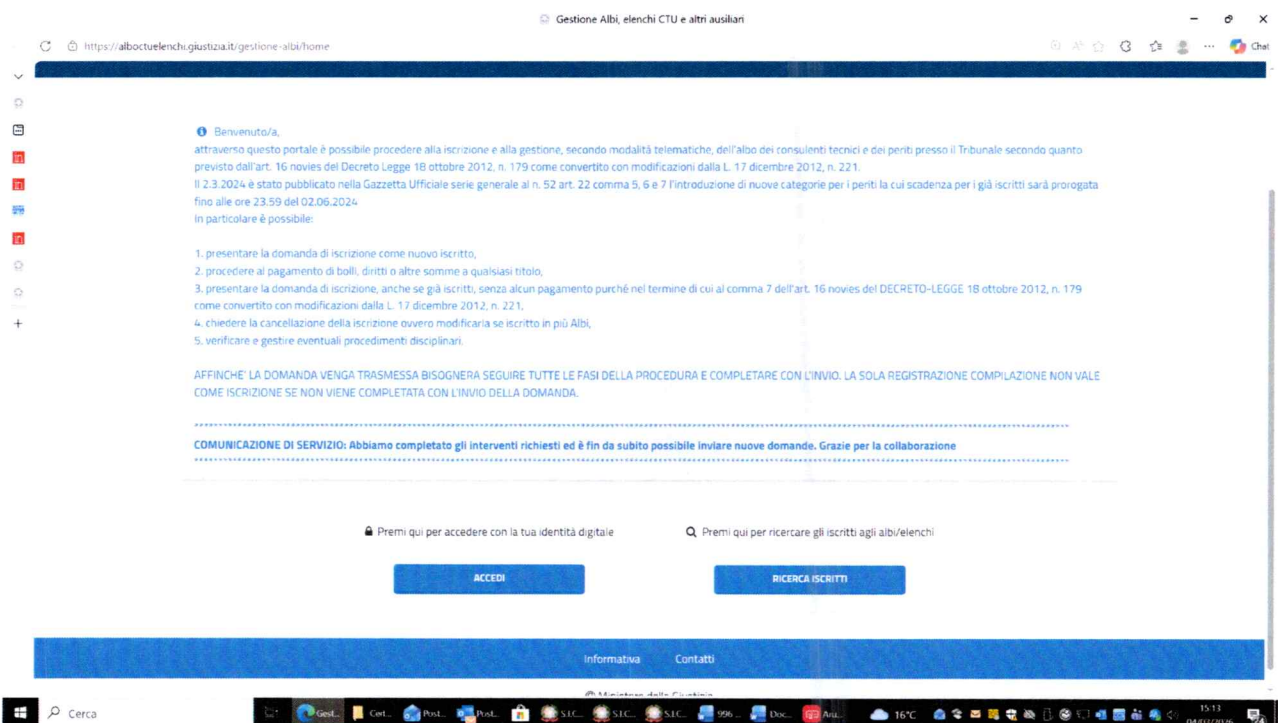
Gestione Albi, elenchi CTU e altri ausiliari

https://alboctuelenchi.giustizia.it/gestione-albi/home

Chat

Benvenuto/a,
attraverso questo portale è possibile procedere alla iscrizione e alla gestione, secondo modalità telematiche, dell'albo dei consulenti tecnici e dei periti presso il Tribunale secondo quanto previsto dall'art. 16 novies del Decreto Legge 18 ottobre 2012, n. 179 come convertito con modificazioni dalla L. 17 dicembre 2012, n. 221.
Il 2.3.2024 è stato pubblicato nella Gazzetta Ufficiale serie generale al n. 52 art. 22 comma 5, 6 e 7 l'introduzione di nuove categorie per i periti la cui scadenza per i già iscritti sarà prorogata fino alle ore 23.59 del 02.06.2024
In particolare è possibile:

1. presentare la domanda di iscrizione come nuovo iscritto,
2. procedere al pagamento di bolli, diritti o altre somme a qualsiasi titolo,
3. presentare la domanda di iscrizione, anche se già iscritti, senza alcun pagamento purché nel termine di cui al comma 7 dell'art. 16 novies del DECRETO-LEGGE 18 ottobre 2012, n. 179 come convertito con modificazioni dalla L. 17 dicembre 2012, n. 221,
4. chiedere la cancellazione della iscrizione ovvero modificarla se iscritto in più Albi,
5. verificare e gestire eventuali procedimenti disciplinari.

AFFINCHE' LA DOMANDA VENGA TRASMESSA BISOGNERA SEGUIRE TUTTE LE FASI DELLA PROCEDURA E COMPLETARE CON L'INVIO. LA SOLA REGISTRAZIONE COMPILAZIONE NON VALE COME ISCRIZIONE SE NON VIENE COMPLETATA CON L'INVIO DELLA DOMANDA.

COMUNICAZIONE DI SERVIZIO: Abbiamo completato gli interventi richiesti ed è fin da subito possibile inviare nuove domande. Grazie per la collaborazione

Premi qui per accedere con la tua identità digitale

Premi qui per ricercare gli iscritti agli albi/elenchi

ACCEDI

RICERCA ISCRITTI

Informativa Contatti

© Ministero della Giustizia

Cerca

Gest... Cert... Post... Post... S.I.C. S.I.C. S.I.C. 996... Doc... Aru...

16°C

15:13
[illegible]